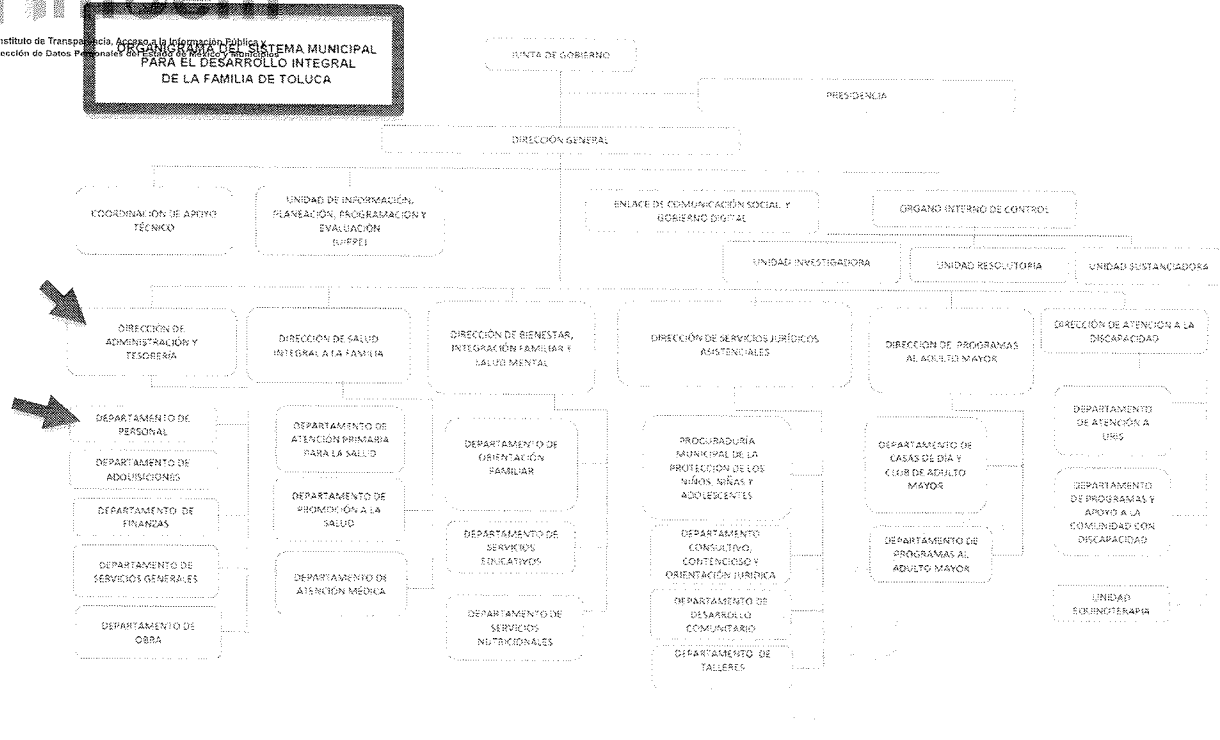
Instituto de Transparencia, Acceso a la Información Pública y Protección de Datos Personales del Estado de México y Municipios

ORGANIGRAMA DEL SISTEMA MUNICIPAL PARA EL DESARROLLO INTEGRAL DE LA FAMILIA DE TOLUCA

JUNTA DE GOBIERNO

PRESIDENCIA

DIRECCIÓN GENERAL

COORDINACIÓN DE APOYO TÉCNICO

UNIDAD DE INFORMACIÓN, PLANEACIÓN, PROGRAMACIÓN Y EVALUACIÓN (UIPPE)

ENLACE DE COMUNICACIÓN SOCIAL Y GOBIERNO DIGITAL

ÓRGANO INTERNO DE CONTROL

UNIDAD INVESTIGADORA

UNIDAD RESOLUTORIA

UNIDAD SUSTANCIADORA

DIRECCIÓN DE ADMINISTRACIÓN Y TESORERÍA

DIRECCIÓN DE SALUD INTEGRAL A LA FAMILIA

DIRECCIÓN DE BIENESTAR, INTEGRACIÓN FAMILIAR Y SALUD MENTAL

DIRECCIÓN DE SERVICIOS JURÍDICOS ASISTENCIALES

DIRECCIÓN DE PROGRAMAS AL ADULTO MAYOR

DIRECCIÓN DE ATENCIÓN A LA DISCAPACIDAD

DEPARTAMENTO DE PERSONAL

DEPARTAMENTO DE ADQUISICIONES

DEPARTAMENTO DE FINANZAS

DEPARTAMENTO DE SERVICIOS GENERALES

DEPARTAMENTO DE OBRA

DEPARTAMENTO DE ATENCIÓN PRIMARIA PARA LA SALUD

DEPARTAMENTO DE PROMOCIÓN A LA SALUD

DEPARTAMENTO DE ATENCIÓN MÉDICA

DEPARTAMENTO DE ORIENTACIÓN FAMILIAR

DEPARTAMENTO DE SERVICIOS EDUCATIVOS

DEPARTAMENTO DE SERVICIOS NUTRICIONALES

PROCURADURÍA MUNICIPAL DE LA PROTECCIÓN DE LOS NIÑOS, NIÑAS Y ADOLESCENTES

DEPARTAMENTO CONSULTIVO, CONTENCIOSO Y ORIENTACIÓN JURÍDICA

DEPARTAMENTO DE DESARROLLO COMUNITARIO

DEPARTAMENTO DE TALLERES

DEPARTAMENTO DE CASAS DE DÍA Y CLUB DE ADULTO MAYOR

DEPARTAMENTO DE PROGRAMAS AL ADULTO MAYOR

DEPARTAMENTO DE ATENCIÓN A URIS

DEPARTAMENTO DE PROGRAMAS Y APOYO A LA COMUNIDAD CON DISCAPACIDAD

UNIDAD EQUINOTERAPIA